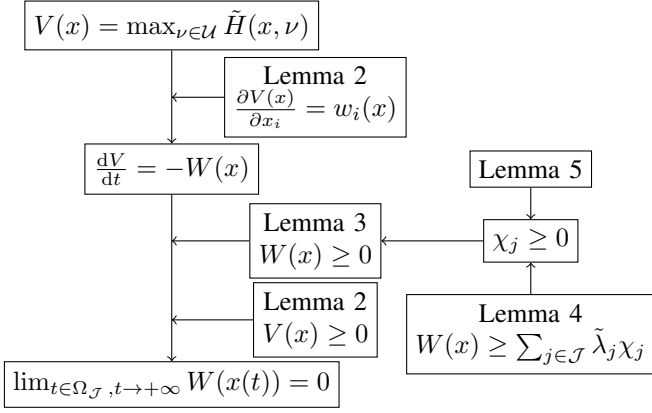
$V(x) = \max_{\nu \in \mathcal{U}} \tilde{H}(x, \nu)$

Lemma 2
$\frac{\partial V(x)}{\partial x_i} = w_i(x)$

$\frac{\mathrm{d}V}{\mathrm{d}t} = -W(x)$

Lemma 5

Lemma 3
$W(x) \geq 0$

$\chi_j \geq 0$

Lemma 2
$V(x) \geq 0$

Lemma 4
$W(x) \geq \sum_{j \in \mathcal{J}} \tilde{\lambda}_j \chi_j$

$\lim_{t \in \Omega_{\mathcal{J}}, t \to +\infty} W(x(t)) = 0$